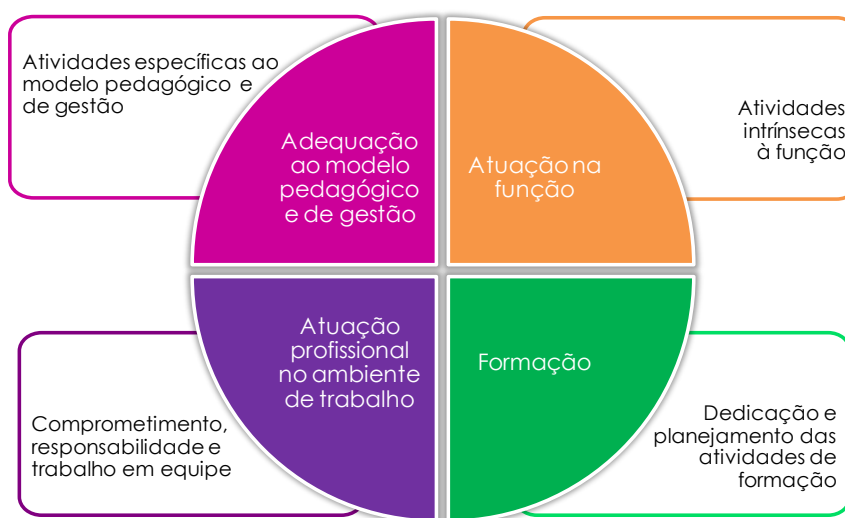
Atividades específicas ao modelo pedagógico e de gestão

Adequação ao modelo pedagógico e de gestão

Atuação na função

Atividades intrínsecas à função

Atuação profissional no ambiente de trabalho

Formação

Comprometimento, responsabilidade e trabalho em equipe

Dedicação e planejamento das atividades de formação